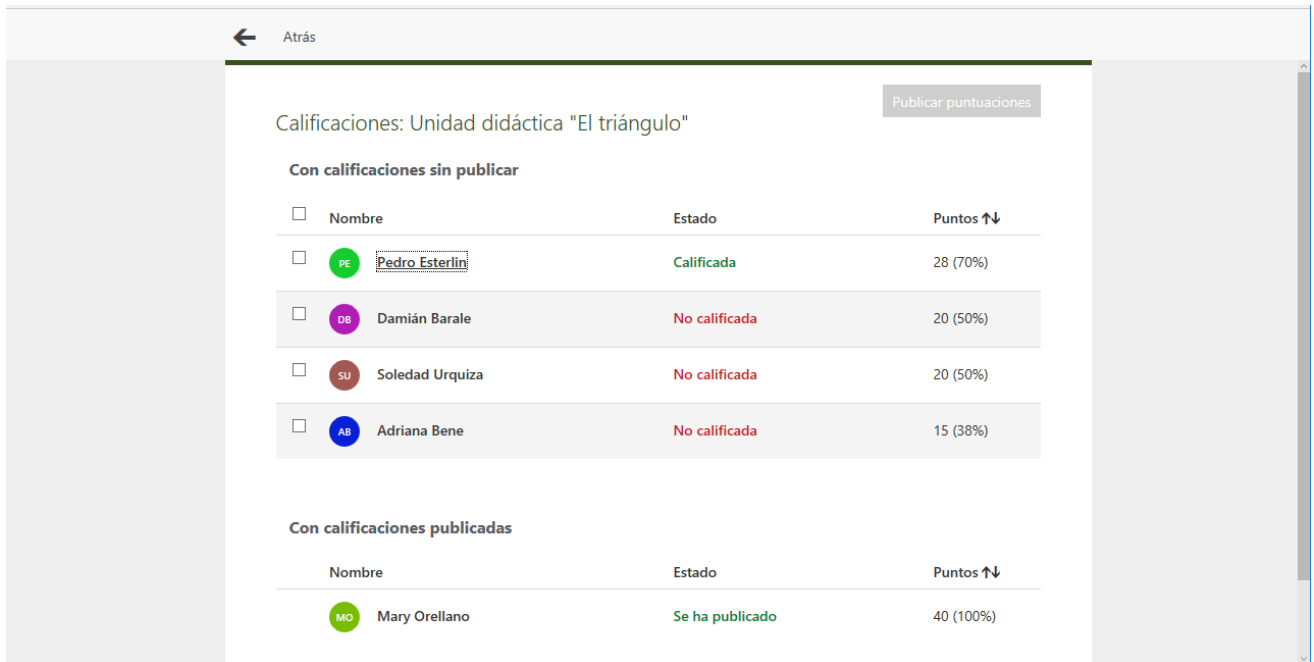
Atrás

Publicar puntuaciones

Calificaciones: Unidad didáctica "El triángulo"

Con calificaciones sin publicar

| | Nombre | Estado | Puntos ↑↓ |
|---|---|---|---|
| ☐ | PE Pedro Esterlin | Calificada | 28 (70%) |
| ☐ | DB Damián Barale | No calificada | 20 (50%) |
| ☐ | SU Soledad Urquiza | No calificada | 20 (50%) |
| ☐ | AB Adriana Bene | No calificada | 15 (38%) |

Con calificaciones publicadas

| Nombre | Estado | Puntos ↑↓ |
|---|---|---|
| MO Mary Orellano | Se ha publicado | 40 (100%) |